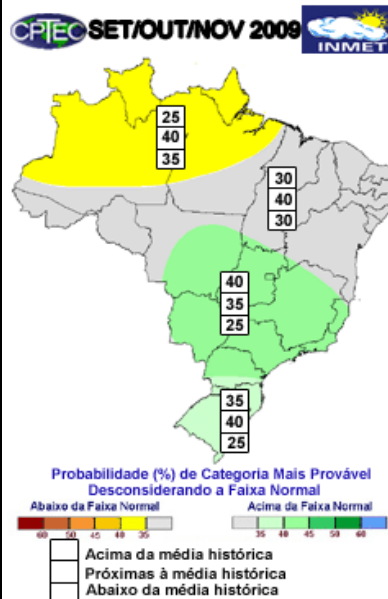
CPTEC SET/OUT/NOV 2009 INMET

25
40
35

30
40
30

40
35
25

35
40
25

Probabilidade (%) de Categoria Mais Provável
Desconsiderando a Faixa Normal

Abaixo da Faixa Normal
60 50 45 40 35

Acima da Faixa Normal
35 40 45 50 60

Acima da média histórica
Próximas à média histórica
Abaixo da média histórica